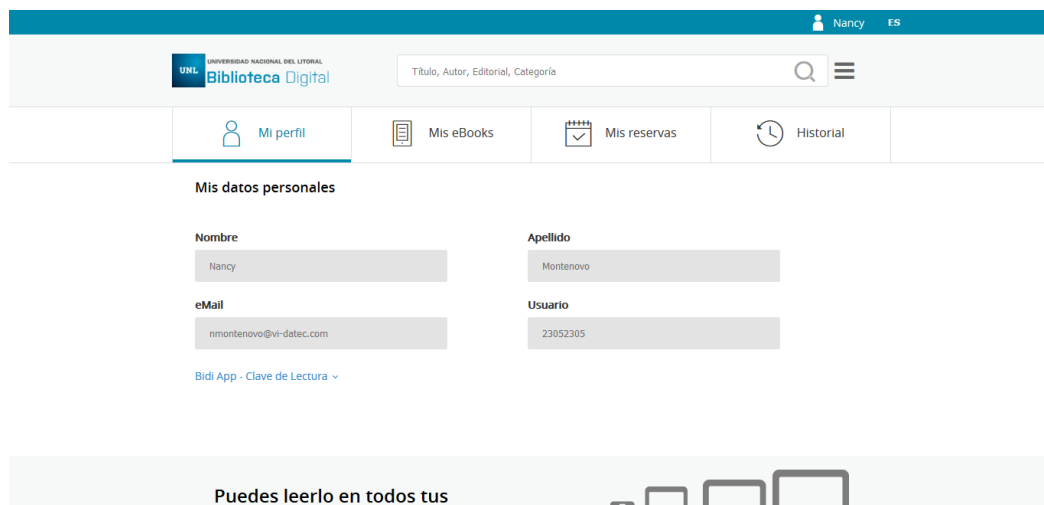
Nancy ES

UNL UNIVERSIDAD NACIONAL DEL LITORAL Biblioteca Digital

Título, Autor, Editorial, Categoría

Mi perfil

Mis eBooks

Mis reservas

Historial

Mis datos personales

Nombre

Nancy

Apellido

Montenovo

eMail

nmontenovo@vi-datec.com

Usuario

23052305

Bidi App - Clave de Lectura

Puedes leerlo en todos tus